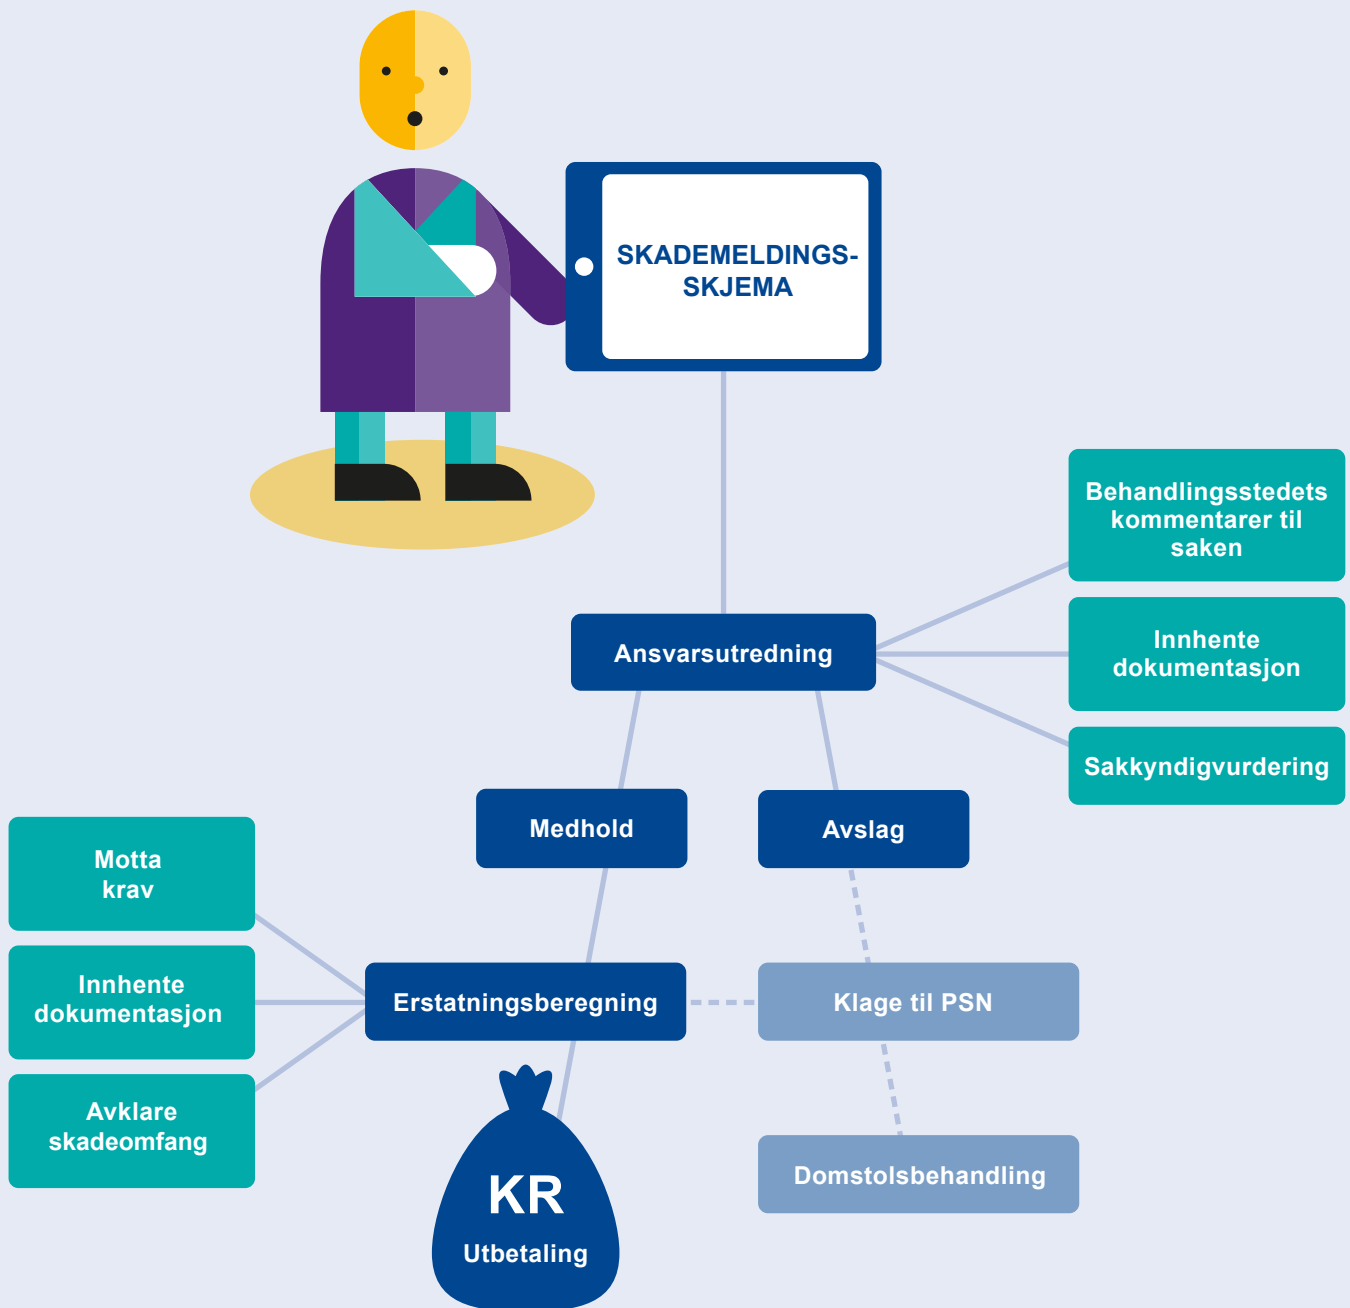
SKADEMELDINGS-
SKJEMA

Behandlingsstedets kommentarer til saken

Innhente dokumentasjon

Sakkyndigvurdering

Ansvarsutredning

Medhold

Avslag

Motta krav

Innhente dokumentasjon

Avklare skadeomfang

Erstatningsberegning

Klage til PSN

Domstolsbehandling

KR
Utbetaling